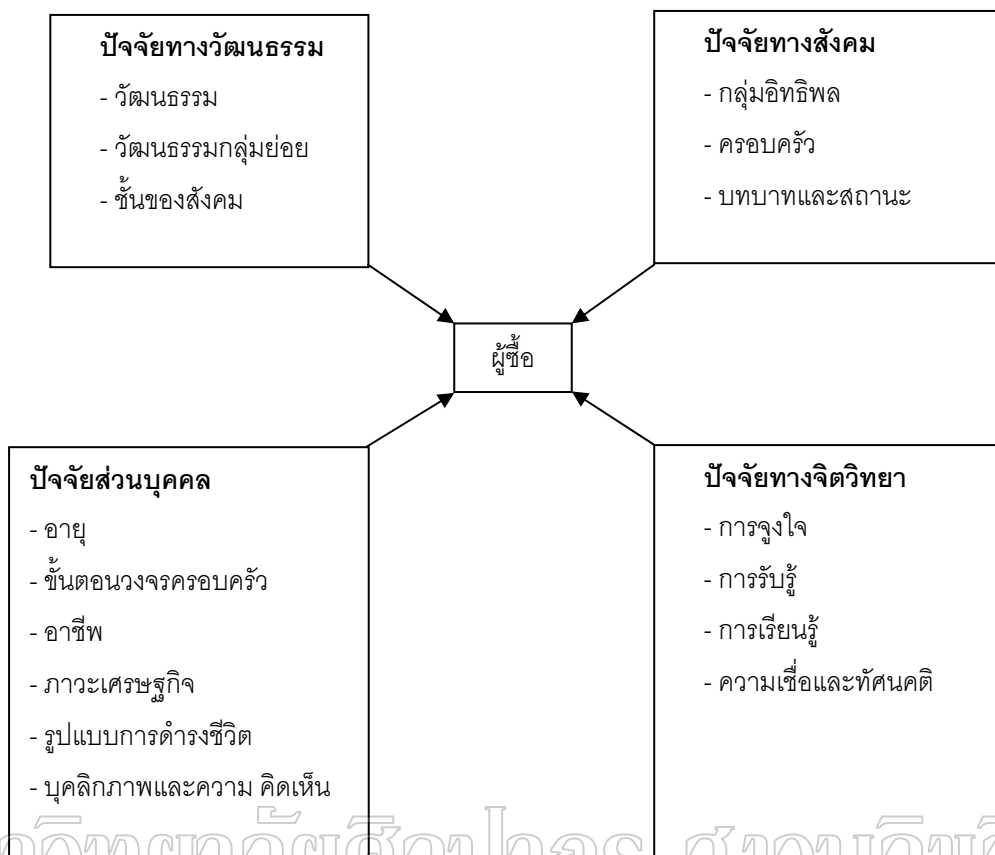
ปัจจัยทางวัฒนธรรม

- วัฒนธรรม
- วัฒนธรรมกลุ่มย่อย
- ชั้นของสังคม

ปัจจัยทางสังคม

- กลุ่มอิทธิพล
- ครอบครัว
- บทบาทและสถานะ

ผู้ซื้อ

ปัจจัยส่วนบุคคล

- อายุ
- ขั้นตอนวงจรครอบครัว
- อาชีพ
- ภาวะเศรษฐกิจ
- รูปแบบการดำรงชีวิต
- บุคลิกภาพและความ คิดเห็น

ปัจจัยทางจิตวิทยา

- การจูงใจ
- การรับรู้
- การเรียนรู้
- ความเชื่อและทัศนคติ

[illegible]